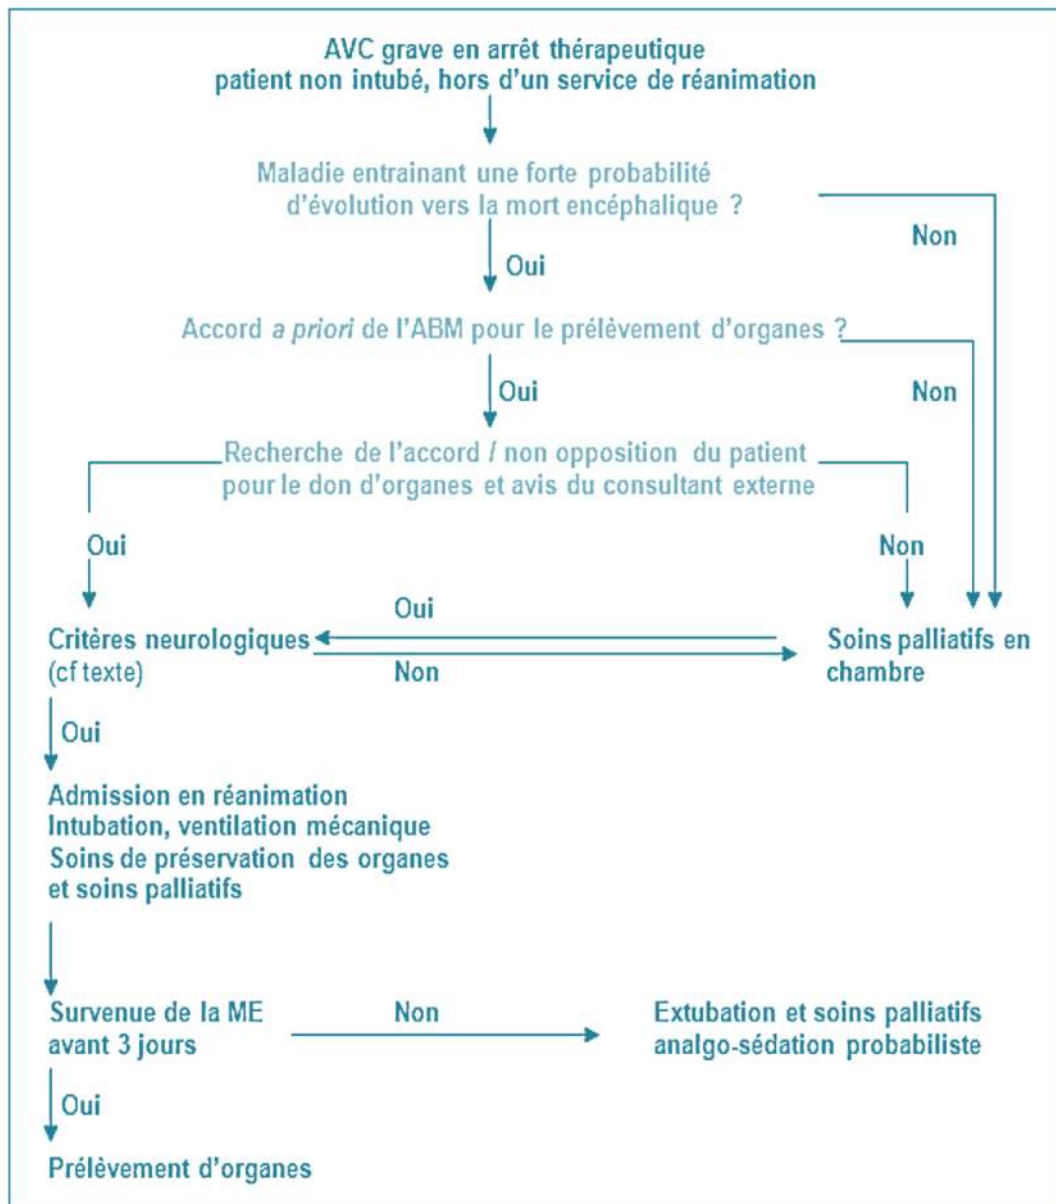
AVC grave en arrêt thérapeutique
patient non intubé, hors d'un service de réanimation

Maladie entrainant une forte probabilité d'évolution vers la mort encéphalique ?

Non

Oui

Accord *a priori* de l'ABM pour le prélèvement d'organes ?

Oui

Non

Recherche de l'accord / non opposition du patient pour le don d'organes et avis du consultant externe

Oui

Non

Oui

Critères neurologiques (cf texte)

Non

Soins palliatifs en chambre

Oui

Admission en réanimation
Intubation, ventilation mécanique
Soins de préservation des organes
et soins palliatifs

Survenue de la ME avant 3 jours

Non

Extubation et soins palliatifs
analgo-sédation probabiliste

Oui

Prélèvement d'organes